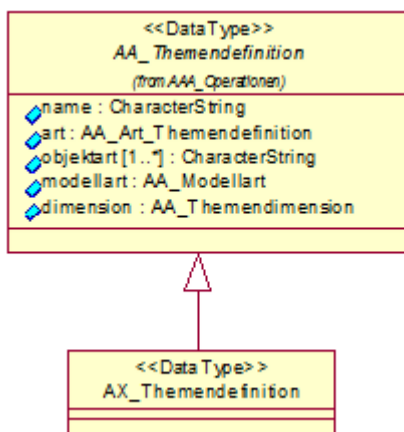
<<DataType>>
AA_Themendefinition
(from AAA_Operationen)

name : CharacterString
art : AA_Art_Themendefinition
objektart [1..*] : CharacterString
modellart : AA_Modellart
dimension : AA_Themendimension

<<DataType>>
AX_Themendefinition